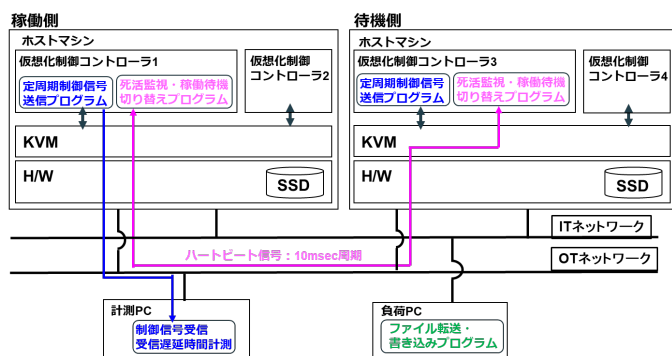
稼働側

ホストマシン

仮想化制御コントローラ1

定周期制御信号送信プログラム

死活監視・稼働待機切り替えプログラム

仮想化制御コントローラ2

KVM

H/W

SSD

待機側

ホストマシン

仮想化制御コントローラ3

定周期制御信号送信プログラム

死活監視・稼働待機切り替えプログラム

仮想化制御コントローラ4

KVM

H/W

SSD

ITネットワーク

ハートビート信号：10msec周期

OTネットワーク

計測PC

制御信号受信受信遅延時間計測

負荷PC

ファイル転送・書き込みプログラム